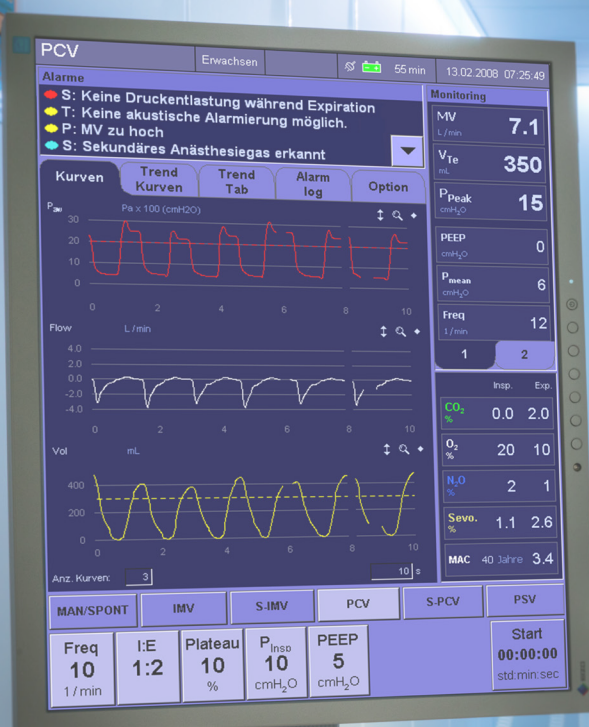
PCV

Erwachsen

55 min

13.02.2008 07:25:49

Alarme

S: Keine Druckentlastung während Expiration
T: Keine akustische Alarmierung möglich.
P: MV zu hoch
S: Sekundäres Anästhesiegas erkannt

Monitoring

MV
L / min
7.1

$V_{Te}$
mL
350

$P_{Peak}$
$cmH_2O$
15

PEEP
$cmH_2O$
0

$P_{mean}$
$cmH_2O$
6

Freq
1 / min
12

1
2

Kurven

Trend Kurven

Trend Tab

Alarm log

Option

$P_{aw}$

Pa x 100 (cmH2O)

30
20
10
0

0
2
4
6
8
10

Flow

L / min

4.0
2.0
0.0
-2.0
-4.0

0
2
4
6
8
10

Vol

mL

400
200
0

0
2
4
6
8
10

Anz. Kurven: 3

10 s

Insp.
Exp.

$CO_2$
%
0.0
2.0

$O_2$
%
20
10

$N_2O$
%
2
1

Sevo.
%
1.1
2.6

MAC
40 Jahre
3.4

MAN/SPONT

IMV

S-IMV

PCV

S-PCV

PSV

Freq
10
1 / min

I:E
1:2

Plateau
10
%

$P_{Insp}$
10
$cmH_2O$

PEEP
5
$cmH_2O$

Start
00:00:00
std:min:sec